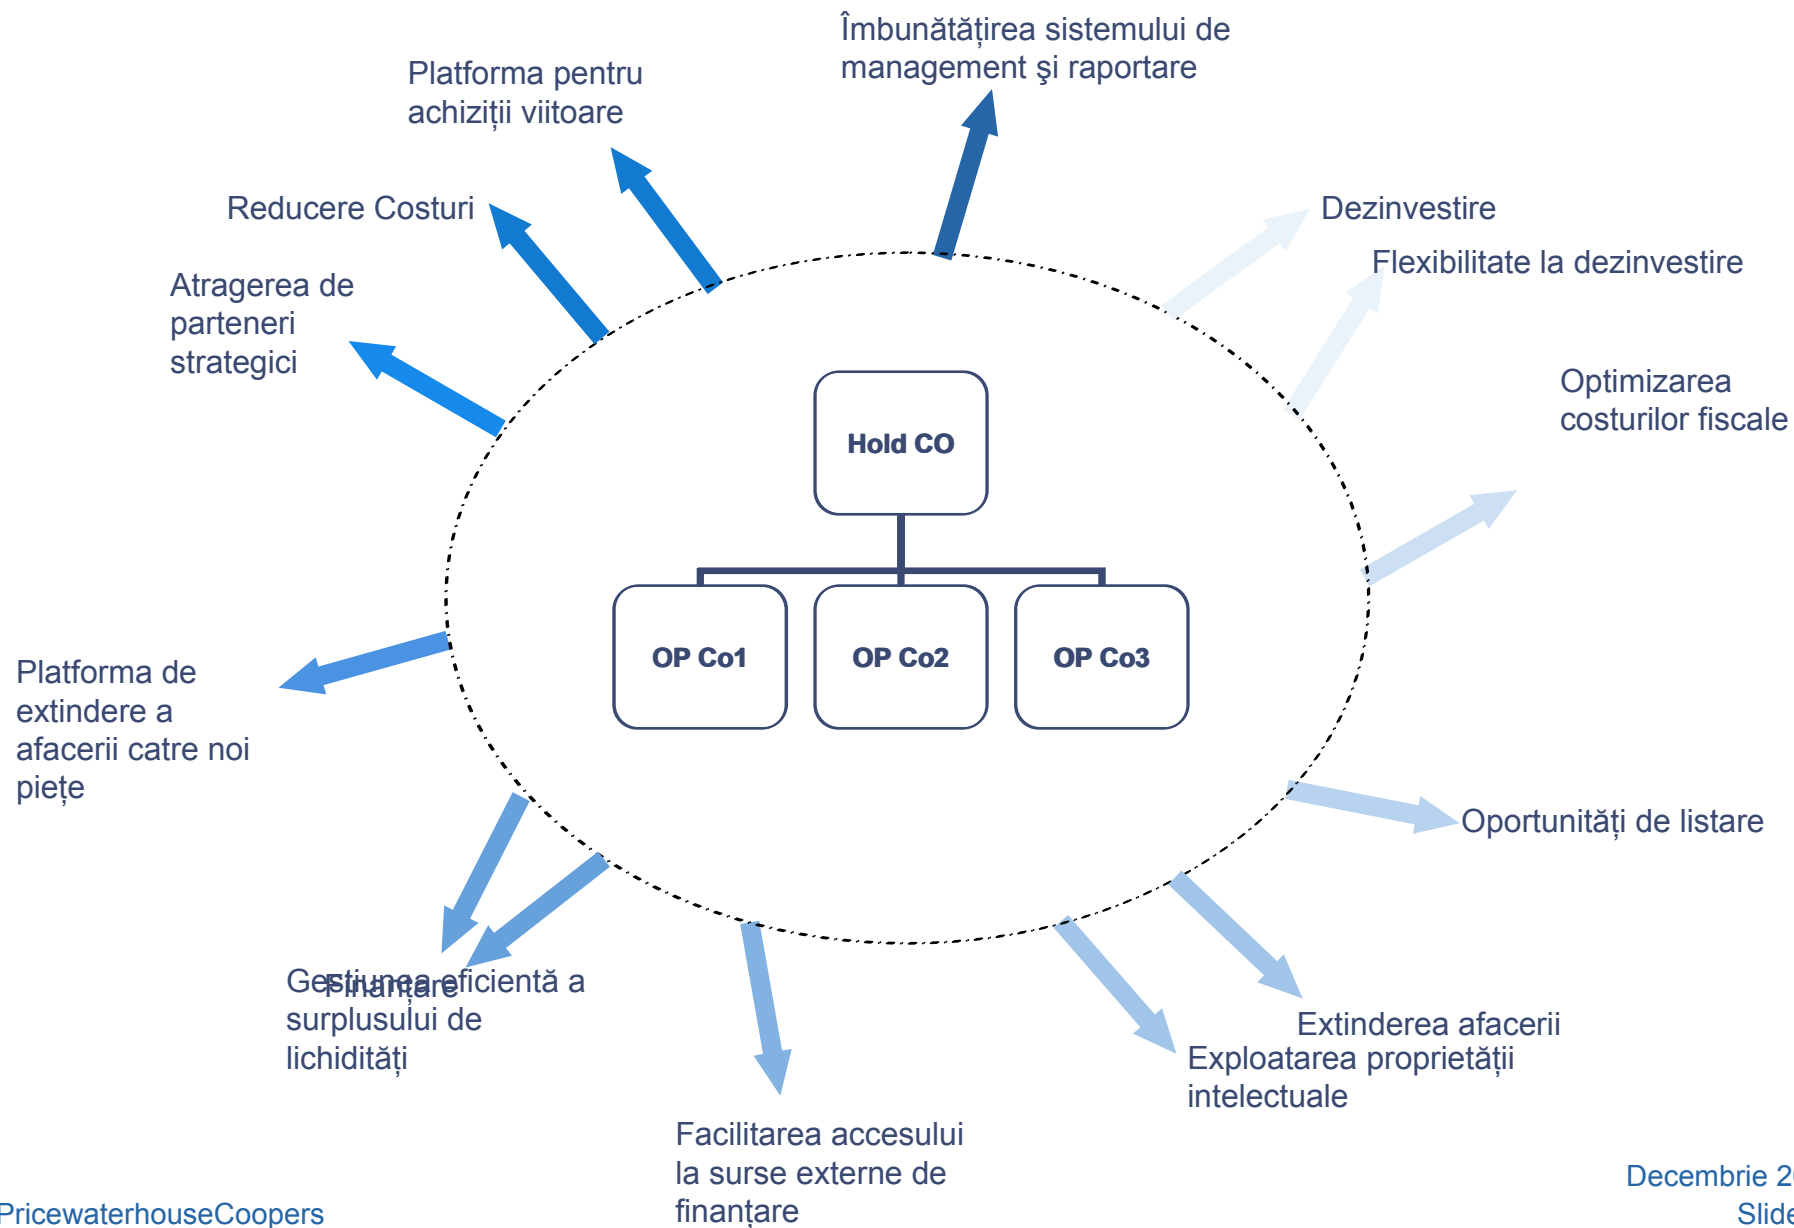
Îmbunătățirea sistemului de management şi raportare

Platforma pentru achiziții viitoare

Reducere Costuri

Atragerea de parteneri strategici

Dezinvestire

Flexibilitate la dezinvestire

Optimizarea costurilor fiscale

Hold CO

OP Co1

OP Co2

OP Co3

Platforma de extindere a afacerii catre noi piețe

Oportunități de listare

Finanțare

Gestiunea eficientă a surplusului de lichidități

Extinderea afacerii

Exploatarea proprietății intelectuale

Facilitarea accesului la surse externe de finanțare

PricewaterhouseCoopers

Decembrie 2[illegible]

Slid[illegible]